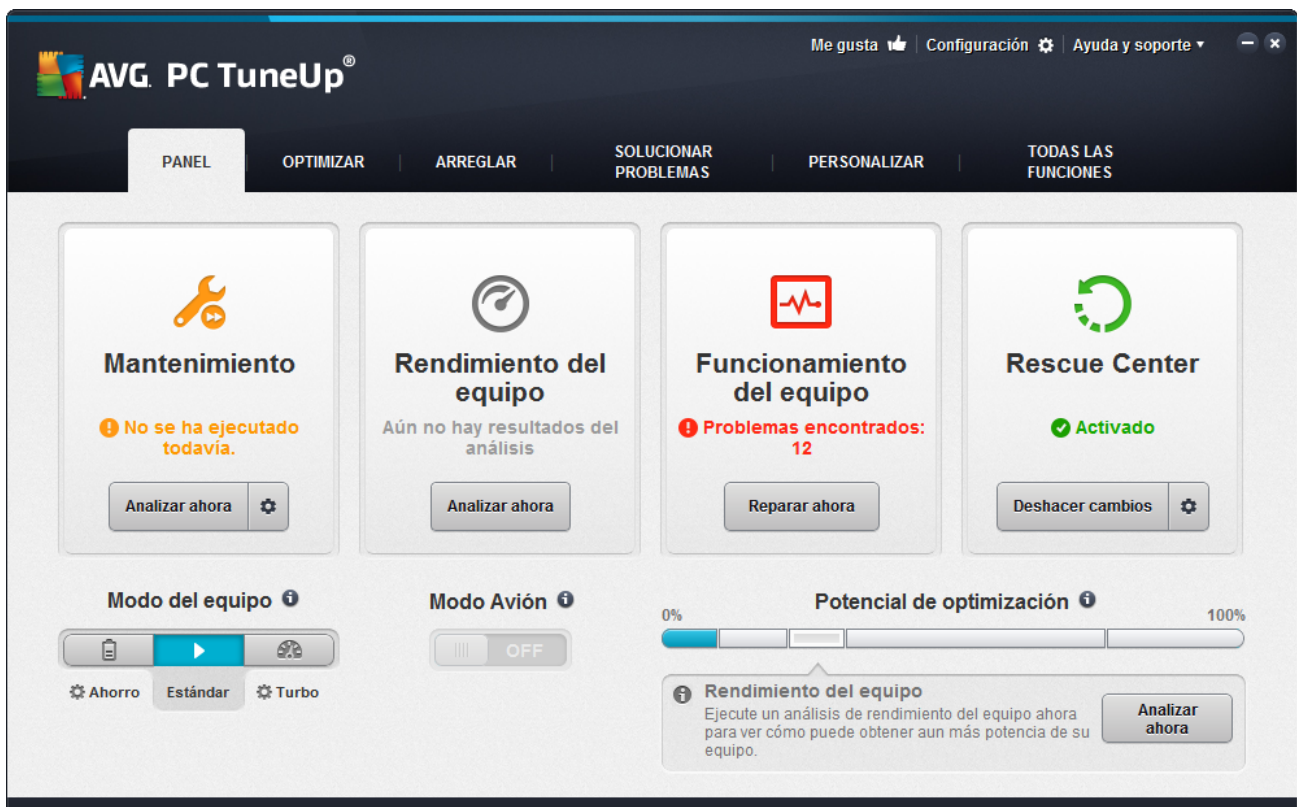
AVG. PC TuneUp®

Me gusta | Configuración | Ayuda y soporte ▾

PANEL | OPTIMIZAR | ARREGLAR | SOLUCIONAR PROBLEMAS | PERSONALIZAR | TODAS LAS FUNCIONES

Mantenimiento

No se ha ejecutado todavía.

Analizar ahora

Rendimiento del equipo

Aún no hay resultados del análisis

Analizar ahora

Funcionamiento del equipo

Problemas encontrados: 12

Reparar ahora

Rescue Center

Activado

Deshacer cambios

Modo del equipo

Ahorro Estándar Turbo

Modo Avión

OFF

Potencial de optimización

0%

100%

Rendimiento del equipo

Ejecute un análisis de rendimiento del equipo ahora para ver cómo puede obtener aun más potencia de su equipo.

Analizar ahora